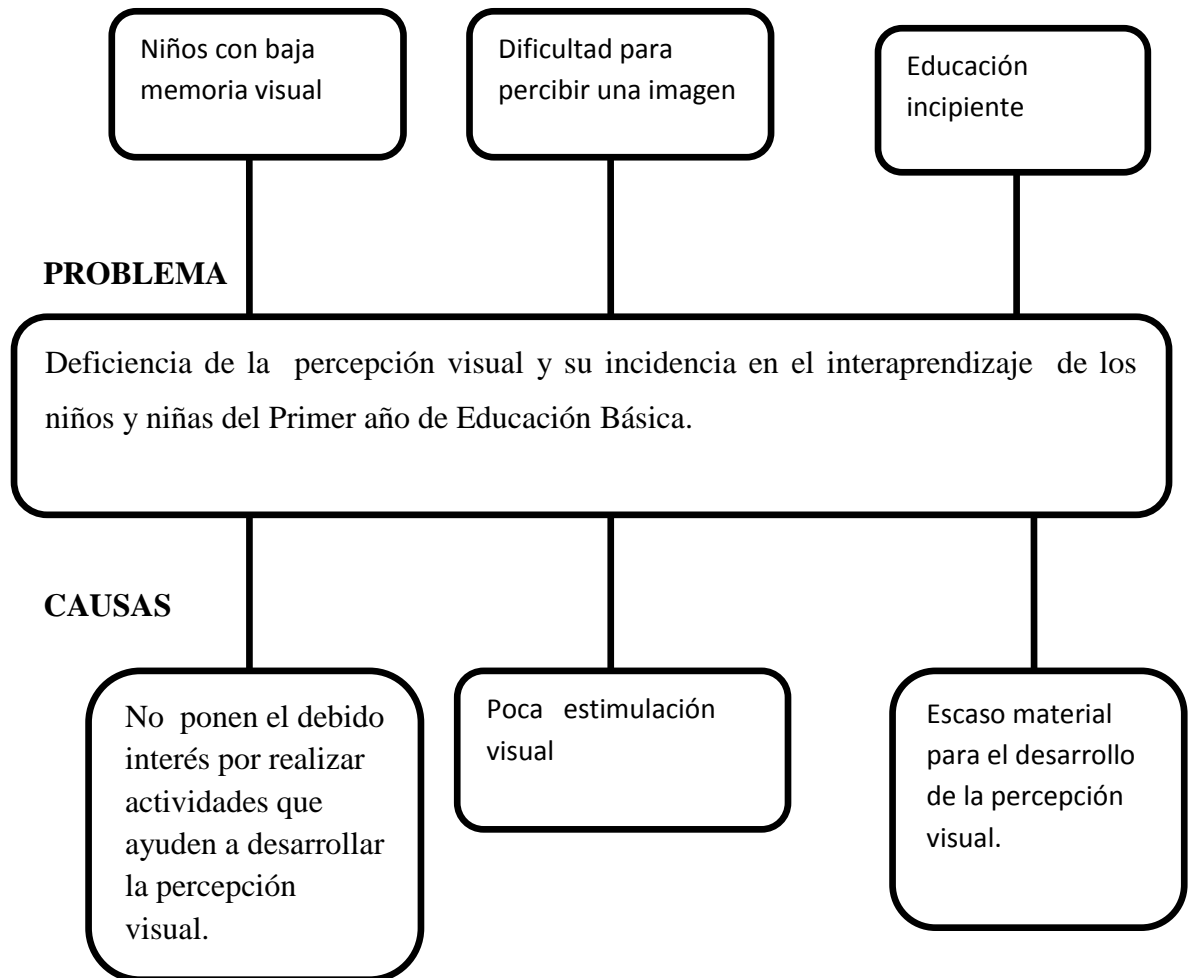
Niños con baja memoria visual

Dificultad para percibir una imagen

Educación incipiente

PROBLEMA

Deficiencia de la percepción visual y su incidencia en el interaprendizaje de los niños y niñas del Primer año de Educación Básica.

CAUSAS

No ponen el debido interés por realizar actividades que ayuden a desarrollar la percepción visual.

Poca estimulación visual

Escaso material para el desarrollo de la percepción visual.